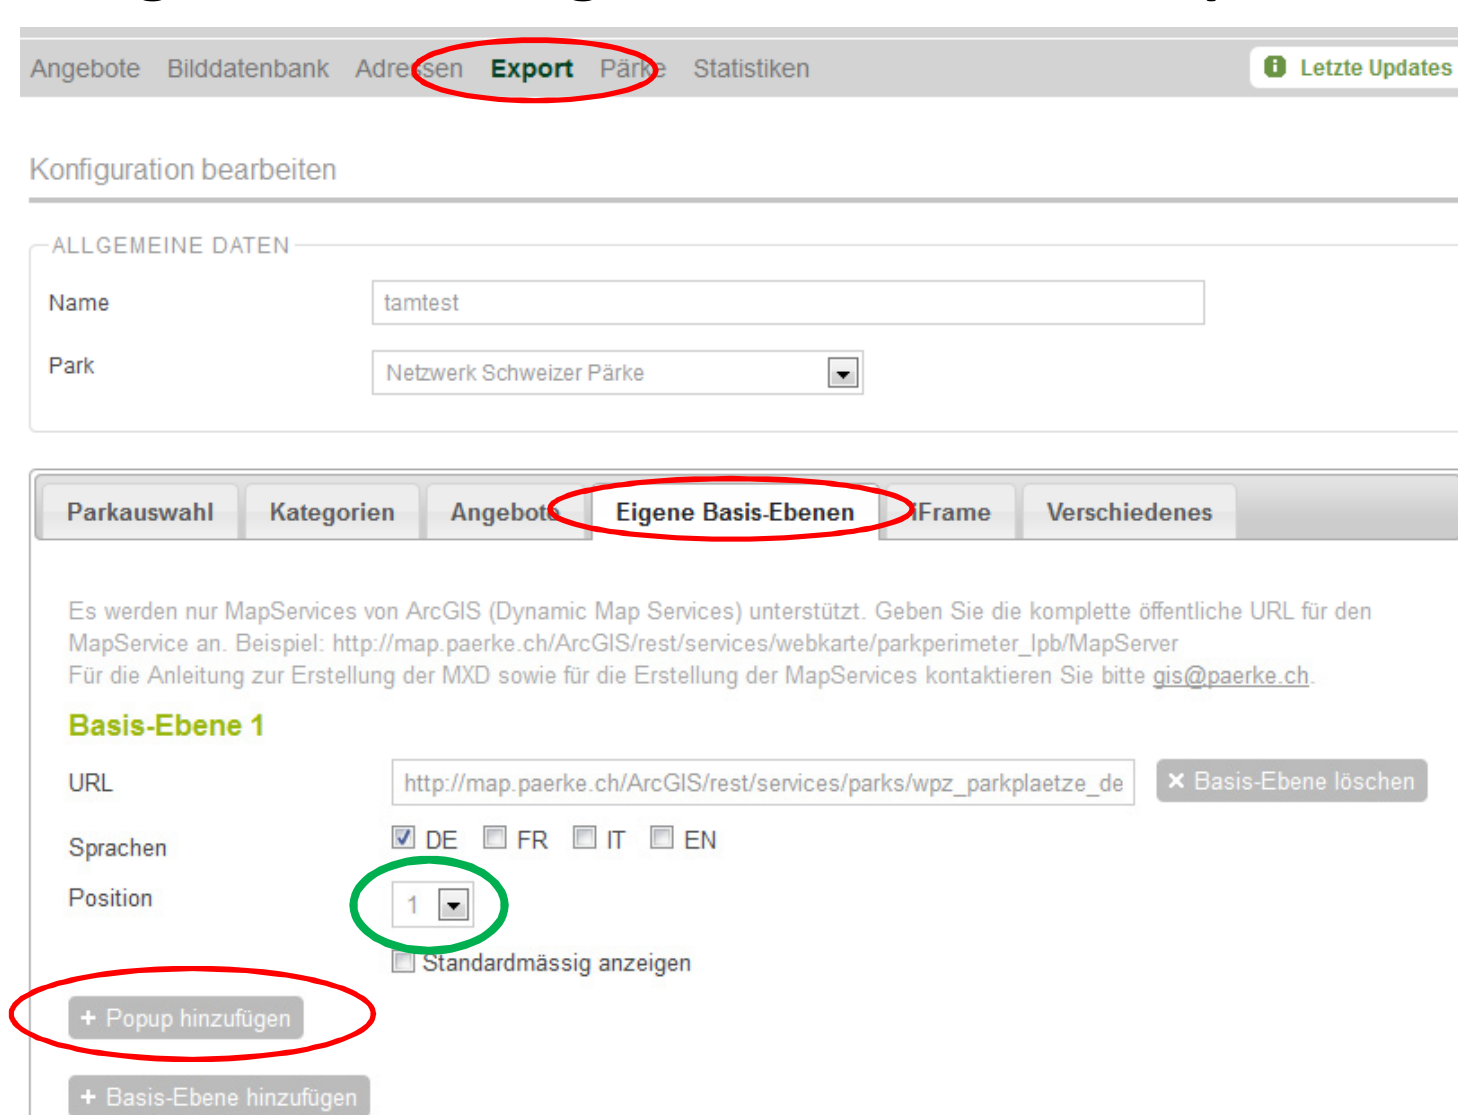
Angebote Bilddatenbank Adressen Export Pärke Statistiken

Letzte Updates

Konfiguration bearbeiten

ALLGEMEINE DATEN

Name tamtest

Park Netzwerk Schweizer Pärke

Parkauswahl Kategorien Angebote Eigene Basis-Ebenen iFrame Verschiedenes

Es werden nur MapServices von ArcGIS (Dynamic Map Services) unterstützt. Geben Sie die komplette öffentliche URL für den MapService an. Beispiel: http://map.paerke.ch/ArcGIS/rest/services/webkarte/parkperimeter_lpb/MapServer
Für die Anleitung zur Erstellung der MXD sowie für die Erstellung der MapServices kontaktieren Sie bitte gis@paerke.ch.

Basis-Ebene 1

URL http://map.paerke.ch/ArcGIS/rest/services/parks/wpz_parkplaetze_de

✕ Basis-Ebene löschen

Sprachen DE FR IT EN

Position 1

Standardmässig anzeigen

+ Popup hinzufügen

+ Basis-Ebene hinzufügen